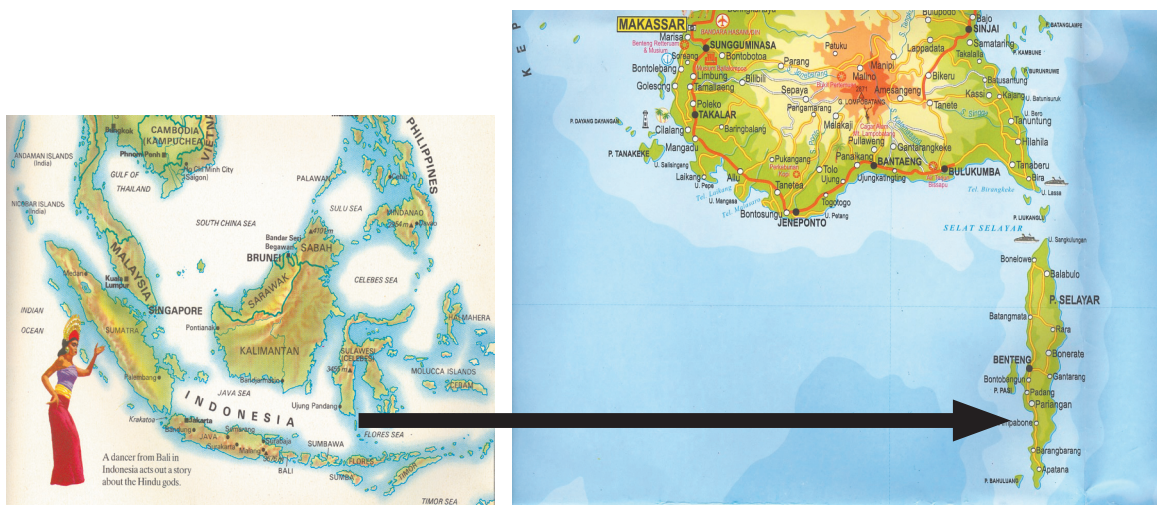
Bangkok
CAMBODIA
KAMPUCHEA
Phnom Penh
Ho Chi Minh City (Saigon)
ANDAMAN ISLANDS (India)
GULF OF THAILAND
NICOBAR ISLANDS (India)
PHILIPPINES
PALAWAN
SOUTH CHINA SEA
SULU SEA
MINDANAO
Bandar Seri Begawan
SABAH
BRUNEI
MALAYSIA
Medan
Kuala Lumpur
SARAWAK
CELEBES SEA
SINGAPORE
INDIAN OCEAN
SUMATRA
Pontianak
KALIMANTAN
HALMAHERA
SULAWESI (CELEBES)
MOLUCCA ISLANDS
Palembang
Banjarmasin
CERAM
JAVA SEA
INDONESIA
Ujung Pandang
Krakatoa
Jakarta
Semarang
JAVA
Surabaja
FLORES SEA
SUMBAWA
BALI
FLORES
SUMBA
TIMOR
TIMOR SEA
A dancer from Bali in Indonesia acts out a story about the Hindu gods.

MAKASSAR
SUNGGUMINASA
Marisa
Benteng Rotterdam & Musium
Bandara Hasanuddin
Bontobotoa
Bontolebang
Barombong
Limbung
Parang
Patuku
Manipi
Malino
Bikeru
Lappadata
Bajo
SINJAI
Samataring
Takalala
Galesong
Bilibili
Tamallaeng
Sepaya
Amesangeng
Tanete
Kassi
Balusaraung
Kajang
Poleko
TAKALAR
Cilallang
Mangadu
Barringbalang
Malakaji
Pengambarang
P. TANAKEKE
Laikang
Pukangang
Tolo
Panaikang
BANTAENG
BULUKUMBA
Pullaweng
Gantarangkeke
Tanaberu
Bira
Allu
Tanetea
Ujungkatinggang
Togotogo
Bontosungu
JENEPONTO
U. Pelang
Tel. Laikang
Tel. Mangasa
Tel. Birangkeke
SELAT SELAYAR
U. Sangkulungan
Bonelowe
Balabulo
P. SELAYAR
Batangmata
Rara
BENTENG
Bonerate
Bontobangun
Gantarang
P. PASI
Padang
Parangan
Umpabone
Barangbarang
Apatana
P. BAHULUANG
Hilahila
Tanuntung
U. Lassa
P. DAYANG DAYANGAN
U. Sialaang
U. Pepe
U. Mangasa
P. BATANGLAMPE
KAMBUNE